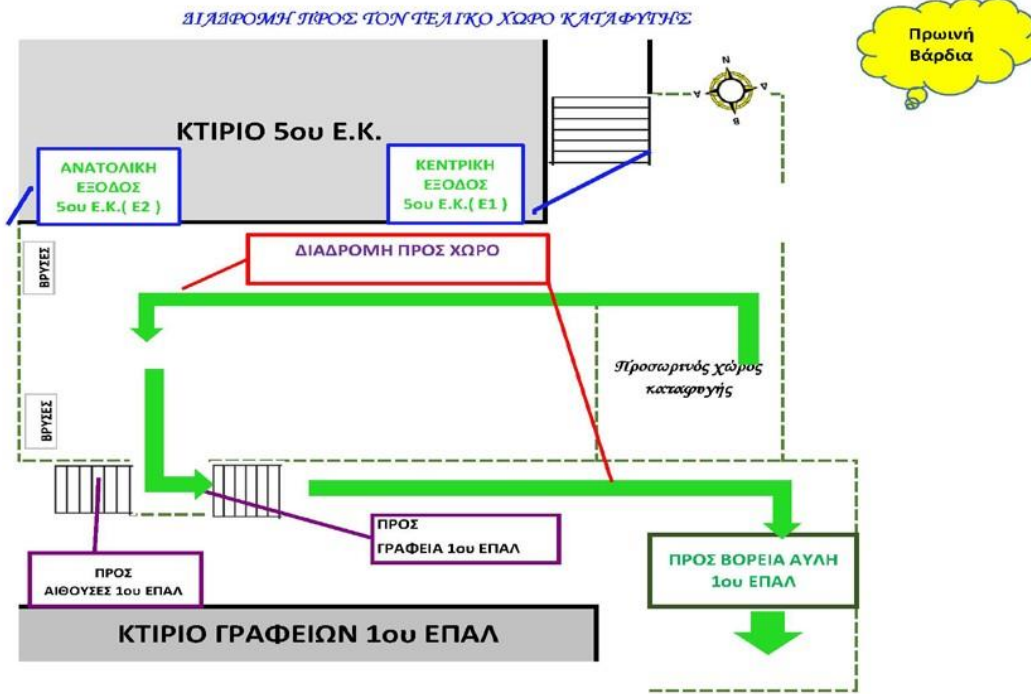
ΔΙΑΔΡΟΜΗ ΠΡΟΣ ΤΟΝ ΤΕΛΙΚΟ ΧΩΡΟ ΚΑΤΑΦΥΓΗΣ

Πρωινή Βάρδια

Ν
Α
Β
Δ

ΚΤΙΡΙΟ 5ου Ε.Κ.

ΑΝΑΤΟΛΙΚΗ ΕΞΟΔΟΣ 5ου Ε.Κ.( Ε2 )

ΚΕΝΤΡΙΚΗ ΕΞΟΔΟΣ 5ου Ε.Κ.( Ε1 )

ΔΙΑΔΡΟΜΗ ΠΡΟΣ ΧΩΡΟ

ΒΡΥΣΕΣ

ΒΡΥΣΕΣ

Προσωρινός χώρος καταφυγής

ΠΡΟΣ ΓΡΑΦΕΙΑ 1ου ΕΠΑΛ

ΠΡΟΣ ΑΙΘΟΥΣΕΣ 1ου ΕΠΑΛ

ΠΡΟΣ ΒΟΡΕΙΑ ΑΥΛΗ 1ου ΕΠΑΛ

ΚΤΙΡΙΟ ΓΡΑΦΕΙΩΝ 1ου ΕΠΑΛ